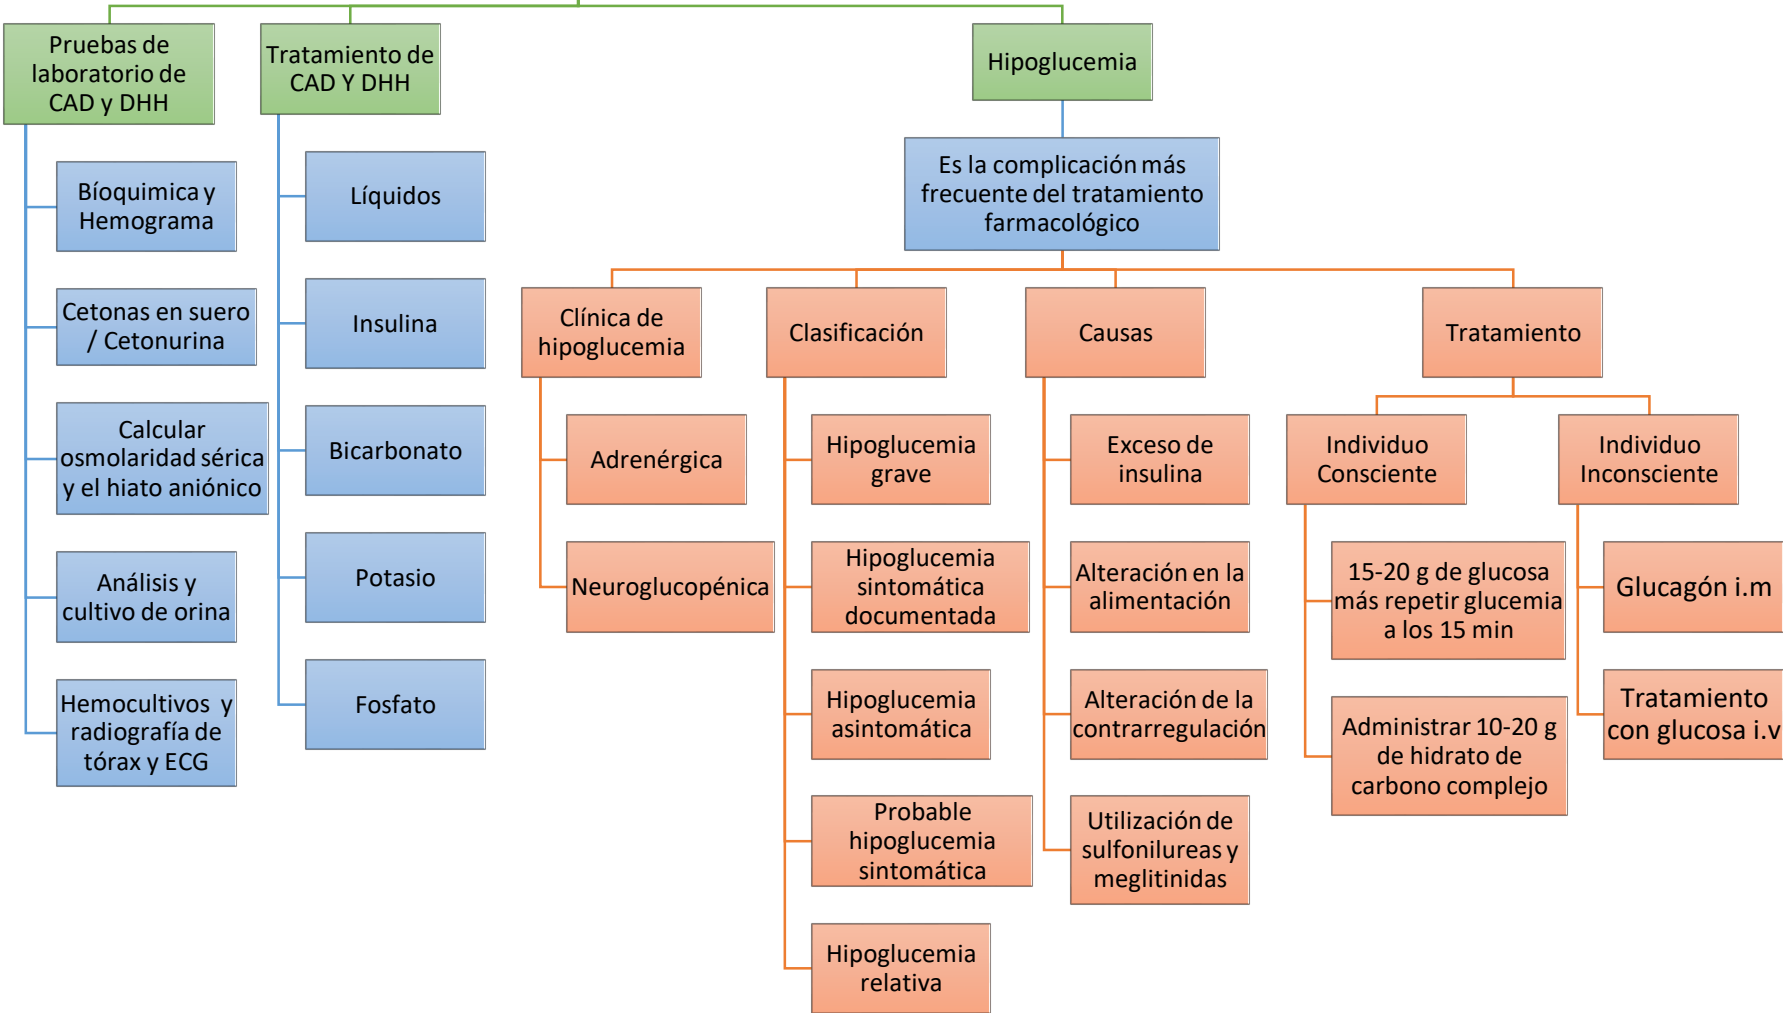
Pruebas de laboratorio de CAD y DHH

Bíoquimica y Hemograma

Cetonas en suero / Cetonurina

Calcular osmolaridad sérica y el hiato aniónico

Análisis y cultivo de orina

Hemocultivos y radiografía de tórax y ECG

Tratamiento de CAD Y DHH

Líquidos

Insulina

Bicarbonato

Potasio

Fosfato

Hipoglucemia

Es la complicación más frecuente del tratamiento farmacológico

Clínica de hipoglucemia

Adrenérgica

Neuroglucopénica

Clasificación

Hipoglucemia grave

Hipoglucemia sintomática documentada

Hipoglucemia asintomática

Probable hipoglucemia sintomática

Hipoglucemia relativa

Causas

Exceso de insulina

Alteración en la alimentación

Alteración de la contrarregulación

Utilización de sulfonilureas y meglitinidas

Tratamiento

Individuo Consciente

15-20 g de glucosa más repetir glucemia a los 15 min

Administrar 10-20 g de hidrato de carbono complejo

Individuo Inconsciente

Glucagón i.m

Tratamiento con glucosa i.v